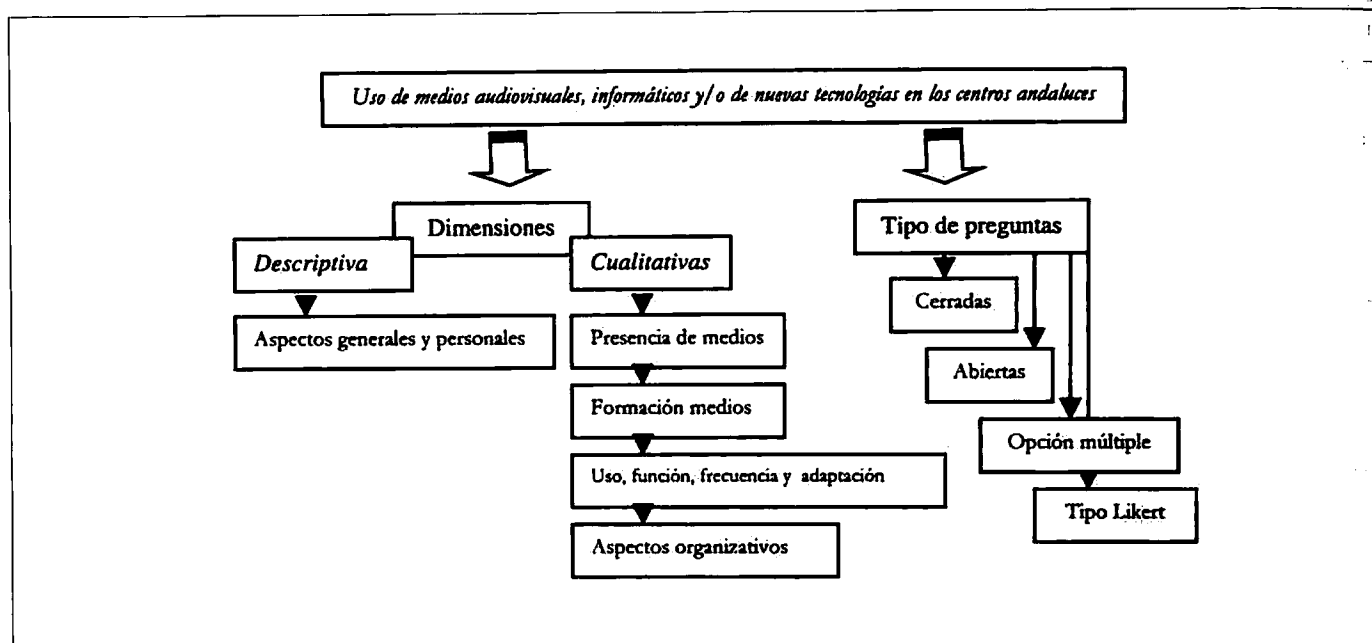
Uso de medios audiovisuales, informáticos y/o de nuevas tecnologías en los centros andaluces

Dimensiones

Descriptiva

Cualitativas

Aspectos generales y personales

Presencia de medios

Formación medios

Uso, función, frecuencia y adaptación

Aspectos organizativos

Tipo de preguntas

Cerradas

Abiertas

Opción múltiple

Tipo Likert